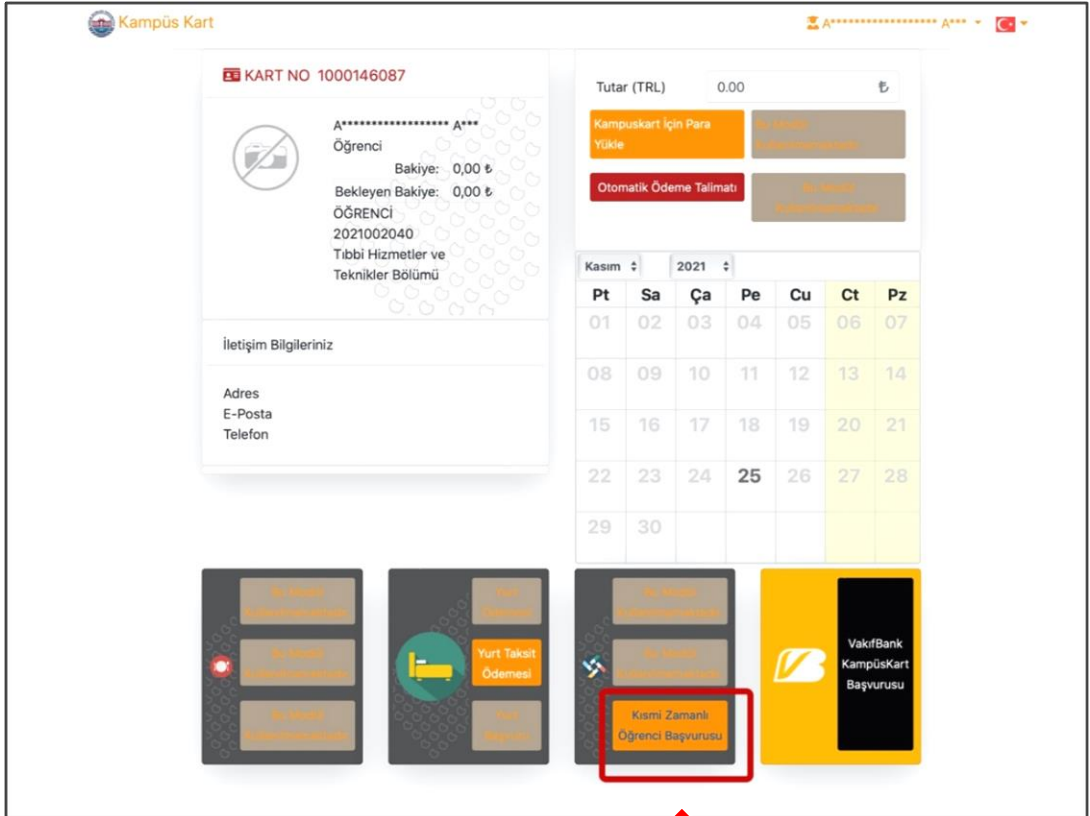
Kampüs Kart

A****************** A*** ▾

KART NO 1000146087

A****************** A***
Öğrenci
Bakiye: 0,00 ₺
Bekleyen Bakiye: 0,00 ₺
ÖĞRENCİ
2021002040
Tıbbi Hizmetler ve Teknikler Bölümü

İletişim Bilgileriniz

Adres
E-Posta
Telefon

Tutar (TRL) 0.00 ₺

Kampuskart İçin Para Yükle

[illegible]

Otomatik Ödeme Talimatı

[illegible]

Kasım 2021

| Pt | Sa | Ça | Pe | Cu | Ct | Pz |
|---|---|---|---|---|---|---|
| 01 | 02 | 03 | 04 | 05 | 06 | 07 |
| 08 | 09 | 10 | 11 | 12 | 13 | 14 |
| 15 | 16 | 17 | 18 | 19 | 20 | 21 |
| 22 | 23 | 24 | 25 | 26 | 27 | 28 |
| 29 | 30 | | | | | |

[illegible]

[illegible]

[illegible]

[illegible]

Yurt Taksit Ödemesi

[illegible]

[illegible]

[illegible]

Kısmi Zamanlı Öğrenci Başvurusu

VakıfBank KampüsKart Başvurusu